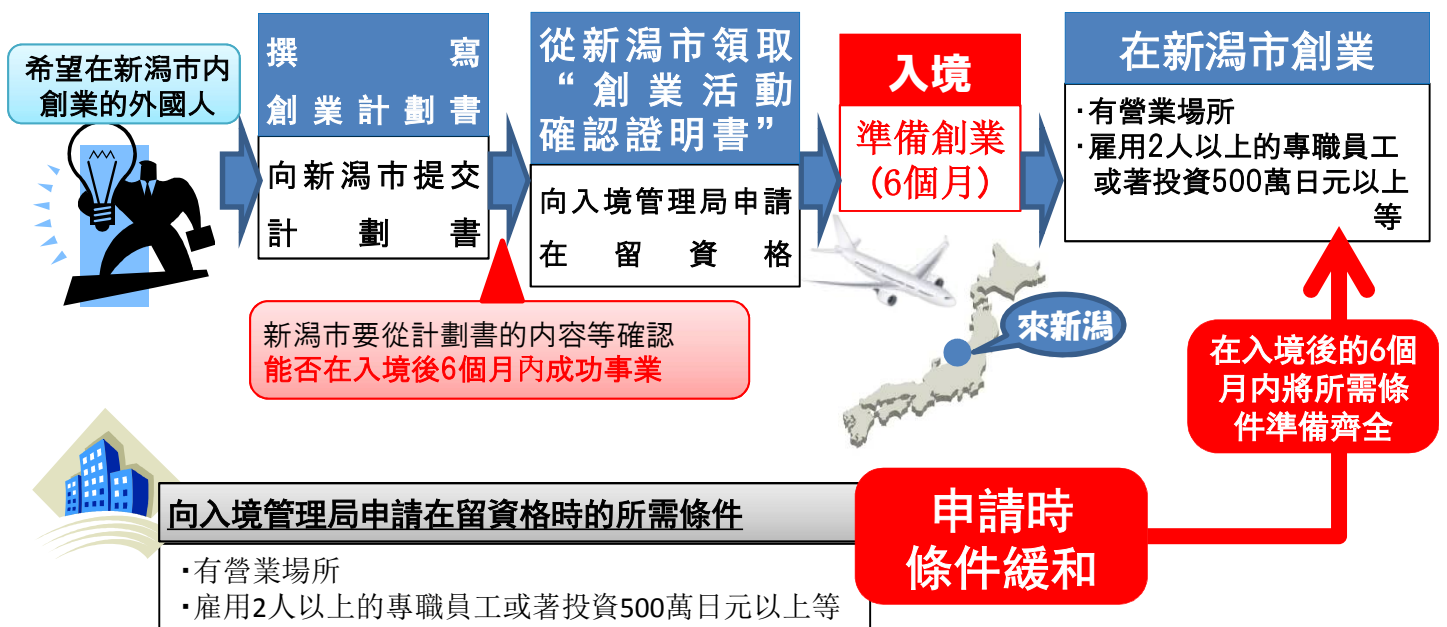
希望在新潟市內創業的外國人

撰寫
創業計劃書

向新潟市提交計劃書

從新潟市領取“創業活動確認證明書”

向入境管理局申請在留資格

入境

準備創業
(6個月)

在新潟市創業

·有營業場所
·雇用2人以上的專職員工或著投資500萬日元以上等

新潟市要從計劃書的內容等確認
能否在入境後6個月內成功事業

來新潟

在入境後的6個月內將所需條件準備齊全

向入境管理局申請在留資格時的所需條件

·有營業場所
·雇用2人以上的專職員工或著投資500萬日元以上等

申請時
條件緩和